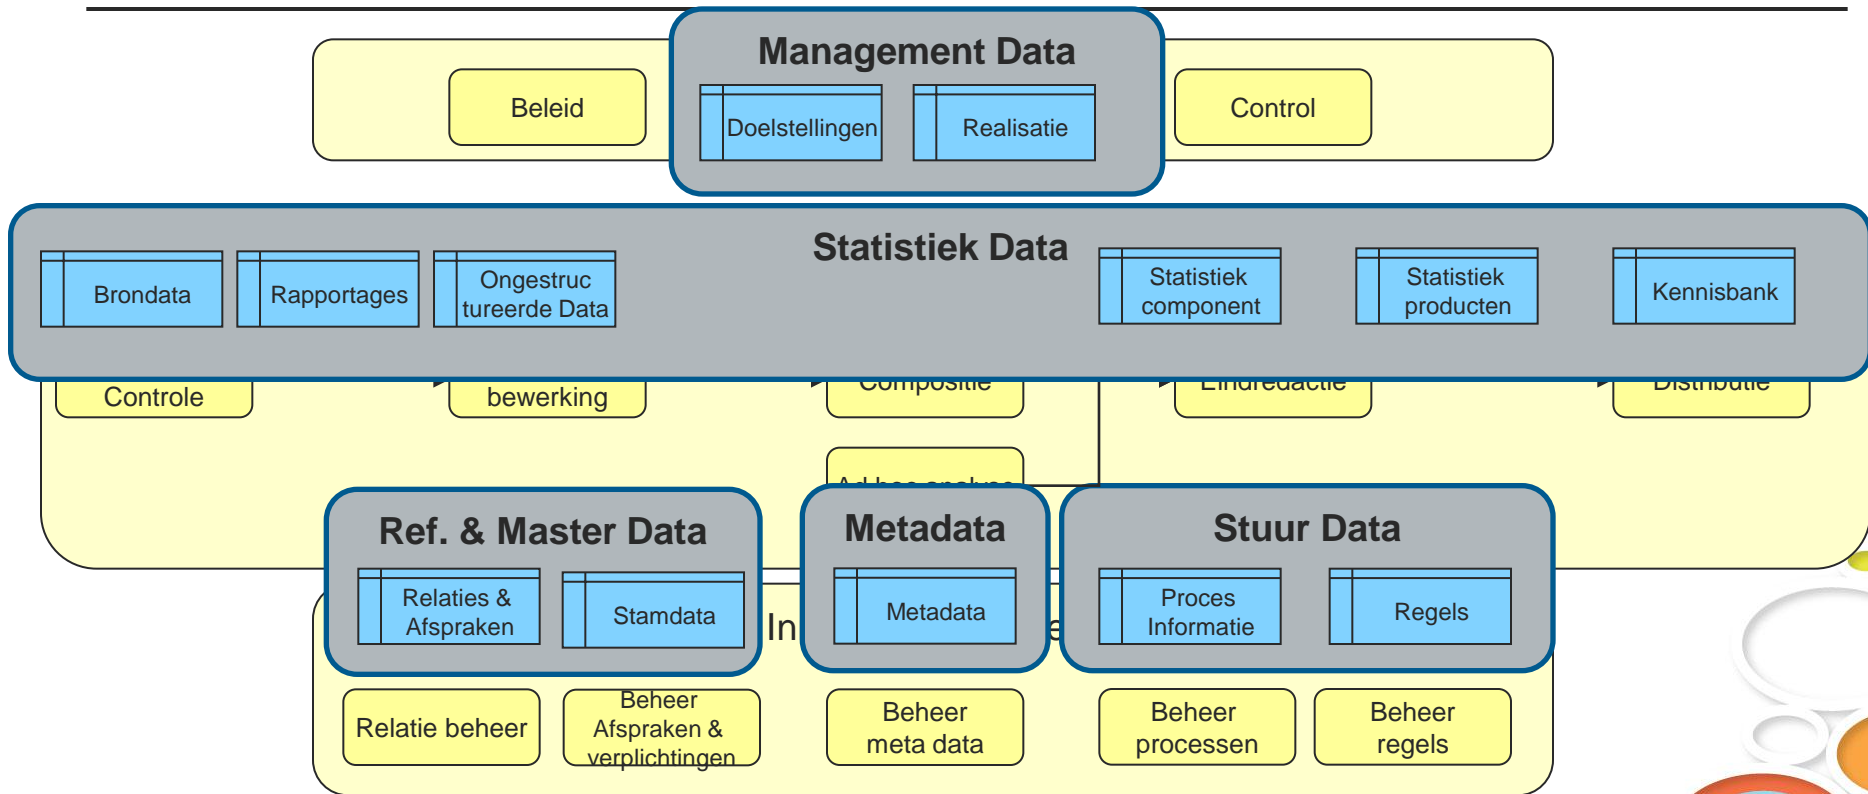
Management Data

Beleid

Doelstellingen

Realisatie

Control

Statistiek Data

Brondata

Rapportages

Ongestructureerde Data

Statistiek component

Statistiek producten

Kennisbank

Controle

bewerking

Compositie

Eindredactie

Distributie

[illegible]

Ref. & Master Data

Relaties & Afspraken

Stamdata

Metadata

Metadata

Stuur Data

Proces Informatie

Regels

In

e

Relatie beheer

Beheer Afspraken & verplichtingen

Beheer meta data

Beheer processen

Beheer regels